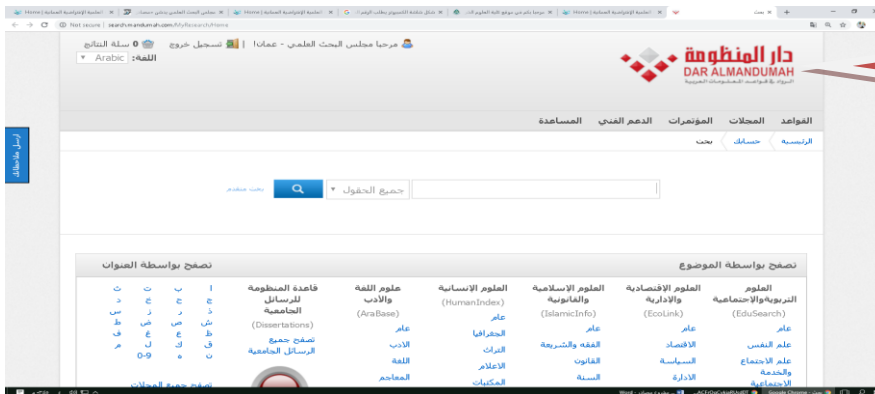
Not secure | search.mandumah.com/MyResearch/Home

مرحبا مجلس البحث العلمي - عمان! | تسجيل خروج | 0 سلة النتائج
اللغة: Arabic

دار المنظومة
DAR ALMANDUMAH
الرواد في قواعد المعلومات العربية

القواعد المجلات المؤتمرات الدعم الفني المساعدة

الرئيسية حسابك بحث

جميع الحقول بحث متقدم

أرسل ملاحظاتك

تصفح بواسطة الموضوع

تصفح بواسطة العنوان

العلوم التربوية والاجتماعية (EduSearch)
عام
علم النفس
علم الاجتماع والخدمة الاجتماعية

العلوم الإقتصادية والإدارية (EcoLink)
عام
الاقتصاد
السياسة
الادارة

العلوم الإسلامية والقانونية (IslamicInfo)
عام
الفقه والشريعة
القانون
السنة

العلوم الإنسانية (HumanIndex)
عام
الجغرافيا
التراث
الاعلام
المكتبات

علوم اللغة والأدب (AraBase)
عام
الأدب
اللغة
المعاجم

قاعدة المنظومة للرسائل الجامعية (Dissertations)
تصفح جميع الرسائل الجامعية

ا ب ت ث
ج ح خ د
ذ ر ز س
ش ص ض ط
ظ ع غ ف
ق ك ل م
ن ه 0-9

تصفح جميع المجلات